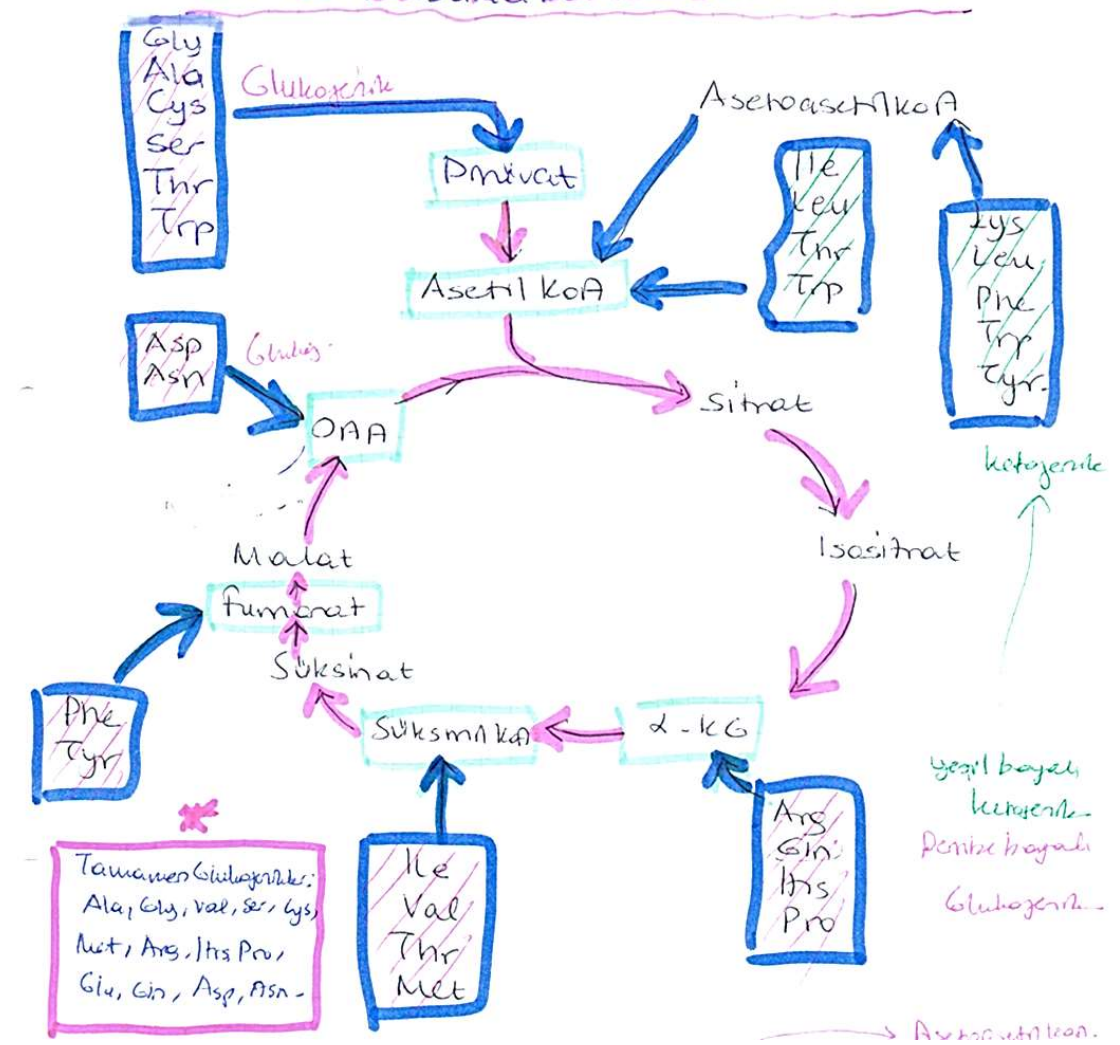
Gly
Ala
Cys
Ser
Thr
Trp

Glukojenik

Pruvat

Asetoasetilko A

Ile
Leu
Thr
Trp

Lys
Leu
Phe
Trp
Tyr

Asetil koA

Asp
Asn

Glukoj.

OAA

Sitrat

ketojenik

Malat

İsositrat

fumarat

Süksinat

Phe
Tyr

Süksinil koA

α - KG

Yeşil boyalı ketojenik
Pembe boyalı Glukojenik

Tamamen Glukojenikler:
Ala, Gly, Val, Ser, Cys, Met, Arg, His, Pro, Glu, Gln, Asp, Asn.

Ile
Val
Thr
Met

Arg
Gln
His
Pro

→ Asetoasetilkoa.